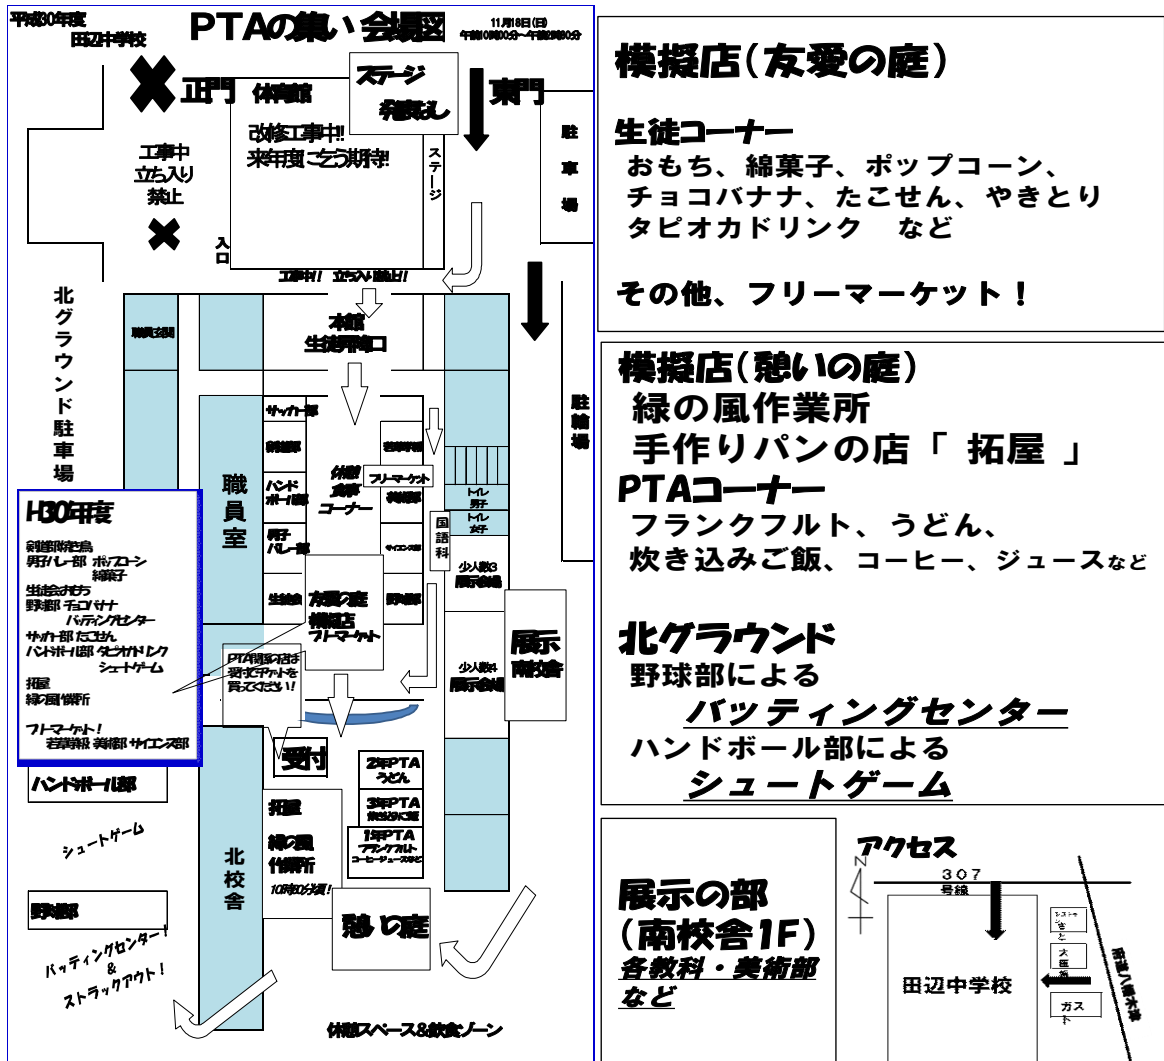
平成30年度
田辺中学校

PTAの集い会場図

11月18日(日)
午前10時00分～午後2時30分

正門 体育館
ステージ
発表なし
東門

改修工事中!!
来年度ごうご期待!

工事中
立ち入り
禁止

ステージ

入口

駐車場

工事中! 立ち入り禁止!

北グラウンド駐車場

職員玄関

本館
生徒昇降口

サッカー部
剣道部
ハンド
ボール部
男子
バレー部
生徒会

休憩
飲食
コーナー

フリーマーケット

若草学級
美術部
サイエンス部
野球部

国語科

トイレ男子
トイレ女子

少人数3
展示会場

友愛の庭
模擬店
フリーマーケット

職員室

展示
南校舎

少人数1
展示会場

PTA模擬店は
受付でチケットを
買ってください!

受付

2年PTA
うどん
3年PTA
炊き込みご飯
1年PTA
フランクフルト
コーヒー・ジュースなど

拓屋
緑の風
作業所
10時30分頃!

北校舎

憩いの庭

H30年度
剣道部 綿菓子
男子バレー部 ポップコーン
綿菓子
生徒会 おもち
野球部 チョコバナナ
バッティングセンター
サッカー部 たこせん
ハンドボール部 タピオカドリンク
シュートゲーム
拓屋
緑の風作業所
フリーマーケット!
若草学級 美術部 サイエンス部

ハンドボール部
シュートゲーム

野球部
バッティングセンター!
&
ストラックアウト!

休憩スペース&飲食ゾーン

駐輪場

模擬店(友愛の庭)

生徒コーナー
おもち、綿菓子、ポップコーン、
チョコバナナ、たこせん、やきとり
タピオカドリンク など

その他、フリーマーケット!

模擬店(憩いの庭)
緑の風作業所
手作りパンの店「 拓屋 」
PTAコーナー
フランクフルト、うどん、
炊き込みご飯、コーヒー、ジュースなど

北グラウンド
野球部による
バッティングセンター
ハンドボール部による
シュートゲーム

展示の部
(南校舎1F)
各教科・美術部
など

アクセス
N
307
号線
田辺中学校
セブンイレブン
大阪銀行
ガスト
府道八幡木津